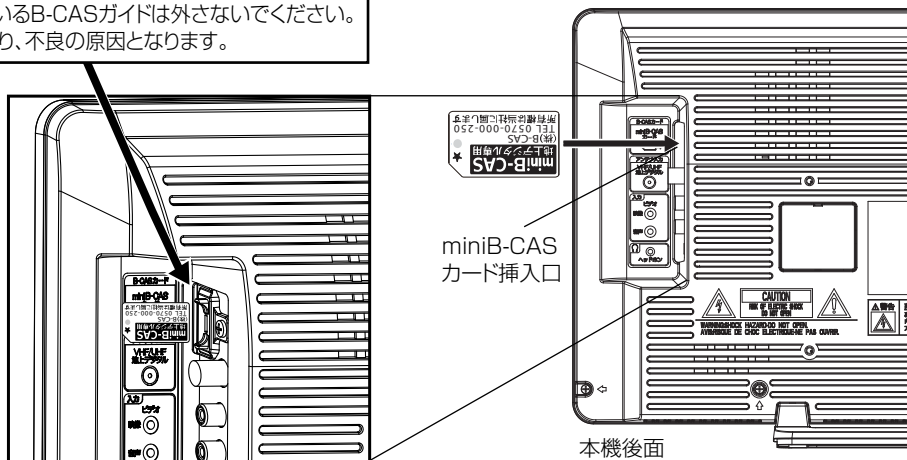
いるB-CASガイドは外さないでください。
り、不良の原因となります。

miniB-CAS
地上デジタル専用
(株)B-CAS
TEL 0570-000-250
所有権は当社に属します

miniB-CAS
カード挿入口

B-CASカード
miniB-CAS
地上デジタル専用
(株)B-CAS
TEL 0570-000-250
所有権は当社に属します
VHF/UHF
地上デジタル
入力
ビデオ
映像
音声

CAUTION
RISK OF ELECTRIC SHOCK
DO NOT OPEN
WARNING:SHOCK HAZARD-DO NOT OPEN.
AVIS:RISQUE DE CHOC ELECTRIQUE-NE PAS OUVRIR.

ヘッドホン

本機後面